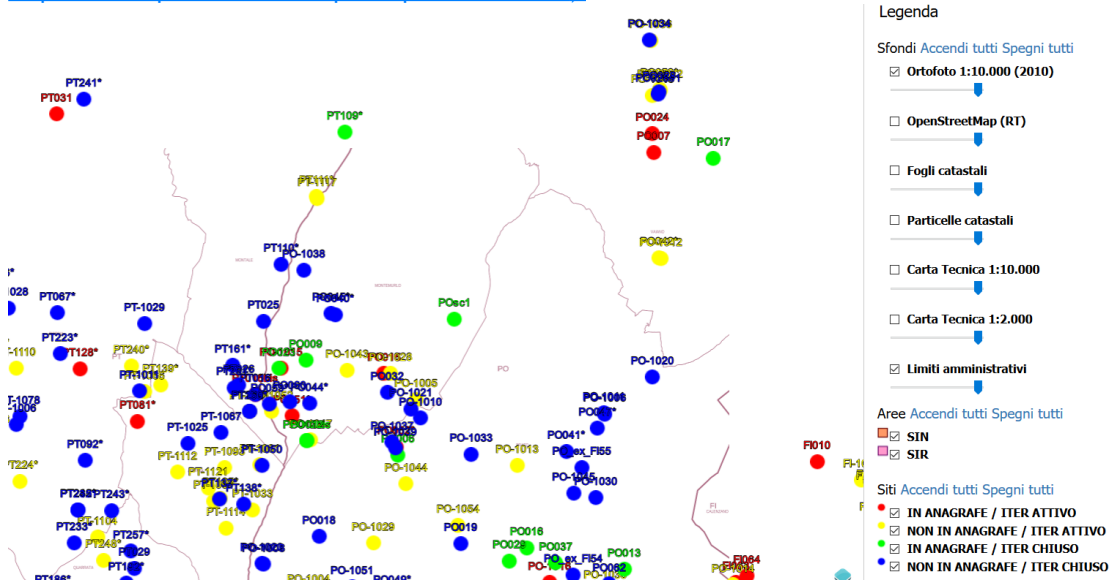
PO-1034
PT241*
PT031
PT109*
PO024
PO007
PO017
PT111*
PO042
PT110*
PO-1038
PT067*
PT-1029
PT025
POsc1
PT223*
PT128*
PT240*
PT161*
PO009
PO-1043
PO032
PO-1005
PO-1020
PO-1021
PO-1010
PT081*
PT-1067
PO-1066
PT-1025
PO-1037
PO-1033
PO041*
PT092*
PT-1112
PO-1013
PO_ex_FI55
FI010
PT224*
PO-1044
PO-1030
PT243*
PT138*
PT-1083
PO-1054
PT-1104
PO018
PO-1029
PO019
PO016
PT233*
PT257*
PO029
PO037
PO013
PO_ex_FI54
PO-1051
PO062
FI064

Legenda
Sfondi Accendi tutti Spegni tutti
☑ Ortofoto 1:10.000 (2010)
☐ OpenStreetMap (RT)
☐ Fogli catastali
☐ Particelle catastali
☐ Carta Tecnica 1:10.000
☐ Carta Tecnica 1:2.000
☑ Limiti amministrativi
Aree Accendi tutti Spegni tutti
☑ SIN
☑ SIR
Siti Accendi tutti Spegni tutti
☑ IN ANAGRAFE / ITER ATTIVO
☑ NON IN ANAGRAFE / ITER ATTIVO
☑ IN ANAGRAFE / ITER CHIUSO
☑ NON IN ANAGRAFE / ITER CHIUSO